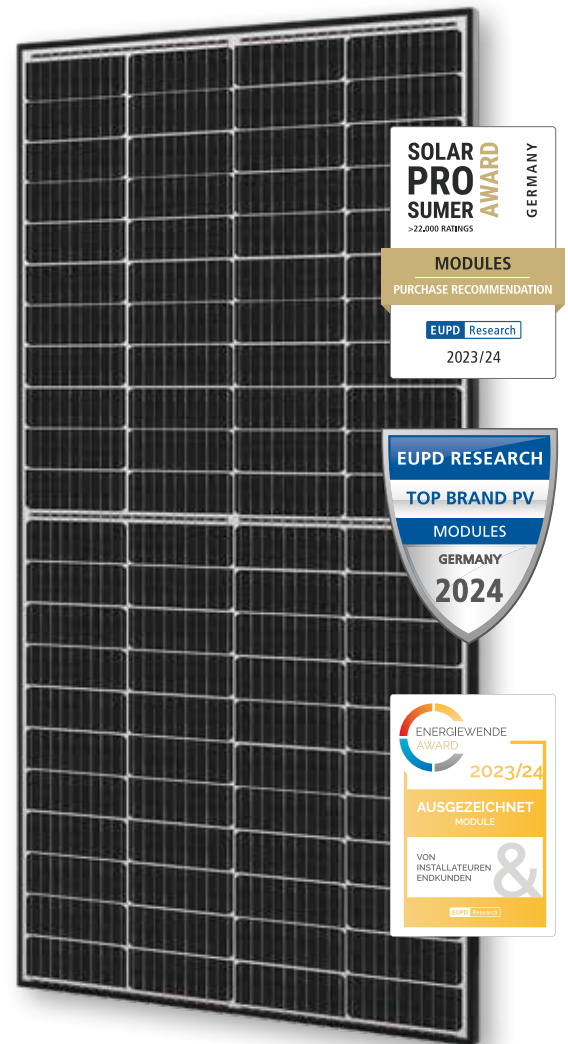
SOLAR PRO SUMER AWARD GERMANY
>22.000 RATINGS
MODULES
PURCHASE RECOMMENDATION
EUPD Research
2023/24

EUPD RESEARCH
TOP BRAND PV
MODULES
GERMANY
2024

ENERGIEWENDE AWARD
2023/24
AUSGEZEICHNET
MODULE
VON INSTALLATEUREN & ENDKUNDEN
EUPD Research